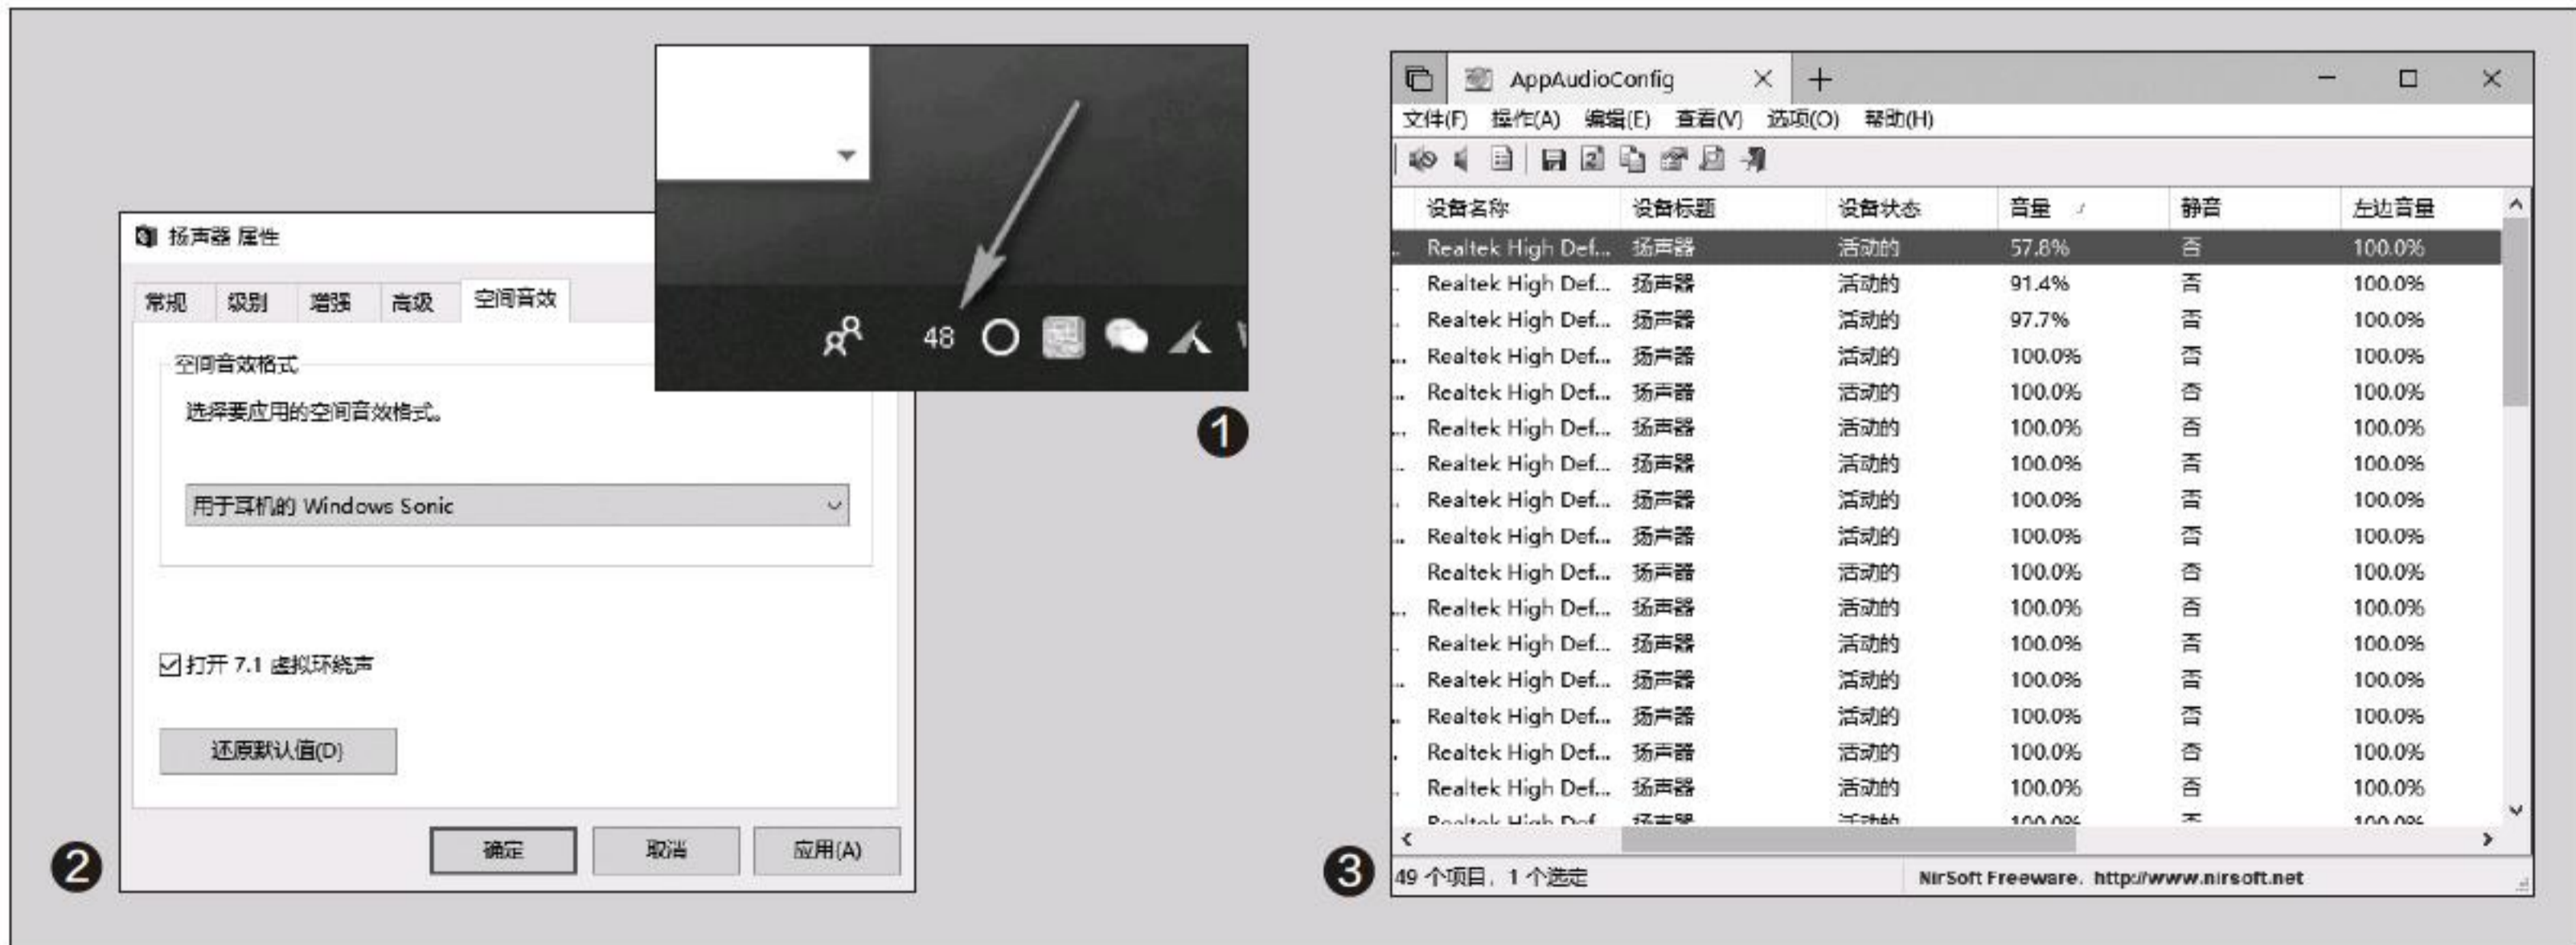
扬声器 属性

常规 级别 增强 高级 空间音效

空间音效格式

选择要应用的空间音效格式。

用于耳机的 Windows Sonic

打开 7.1 虚拟环绕声

还原默认值(D)

确定 取消 应用(A)

❷

48

❶

AppAudioConfig

文件(F) 操作(A) 编辑(E) 查看(V) 选项(O) 帮助(H)

| 设备名称 | 设备标题 | 设备状态 | 音量 | 静音 | 左边音量 |
|---|---|---|---|---|---|
| Realtek High Def... | 扬声器 | 活动的 | 57.8% | 否 | 100.0% |
| Realtek High Def... | 扬声器 | 活动的 | 91.4% | 否 | 100.0% |
| Realtek High Def... | 扬声器 | 活动的 | 97.7% | 否 | 100.0% |
| Realtek High Def... | 扬声器 | 活动的 | 100.0% | 否 | 100.0% |
| Realtek High Def... | 扬声器 | 活动的 | 100.0% | 否 | 100.0% |
| Realtek High Def... | 扬声器 | 活动的 | 100.0% | 否 | 100.0% |
| Realtek High Def... | 扬声器 | 活动的 | 100.0% | 否 | 100.0% |
| Realtek High Def... | 扬声器 | 活动的 | 100.0% | 否 | 100.0% |
| Realtek High Def... | 扬声器 | 活动的 | 100.0% | 否 | 100.0% |
| Realtek High Def... | 扬声器 | 活动的 | 100.0% | 否 | 100.0% |
| Realtek High Def... | 扬声器 | 活动的 | 100.0% | 否 | 100.0% |
| Realtek High Def... | 扬声器 | 活动的 | 100.0% | 否 | 100.0% |
| Realtek High Def... | 扬声器 | 活动的 | 100.0% | 否 | 100.0% |
| Realtek High Def... | 扬声器 | 活动的 | 100.0% | 否 | 100.0% |
| Realtek High Def... | 扬声器 | 活动的 | 100.0% | 否 | 100.0% |
| Realtek High Def... | 扬声器 | 活动的 | 100.0% | 否 | 100.0% |
| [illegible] | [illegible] | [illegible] | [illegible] | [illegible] | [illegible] |

49 个项目，1 个选定

NirSoft Freeware. http://www.nirsoft.net

❸